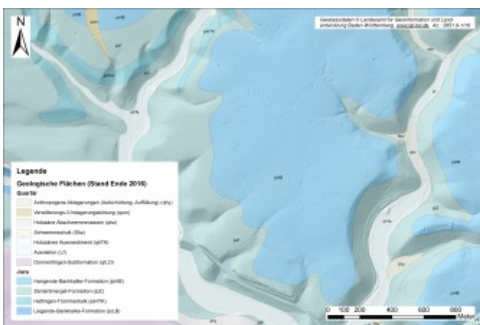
Geobasisdaten © Landesamt für Geoinformation und Landentwicklung Baden-Württemberg, www.lgl-bw.de, Az.: 2851.9-1/19

N

Legende
Geologische Flächen (Stand Ende 2016)
Quartär
Anthropogene Ablagerungen (Aufschüttung, Auffüllung) (,y)
Verwitterungs-/Umlagerungsbildung (qum)
Holozäne Abschwemmmassen (qhz)
Schwemmschutt (Sks)
Holozänes Auensediment (qhTA)
Auenlehm (,l)
Obermeilingen-Subformation (qL2)
Jura
Hangende-Bankkalke-Formation (joHB)
Zementmergel-Formation (joZ)
Massenkalk-Formation (joMK)
Liegende-Bankkalke-Formation (joLB)

0 100 200 400 600 800
Meter